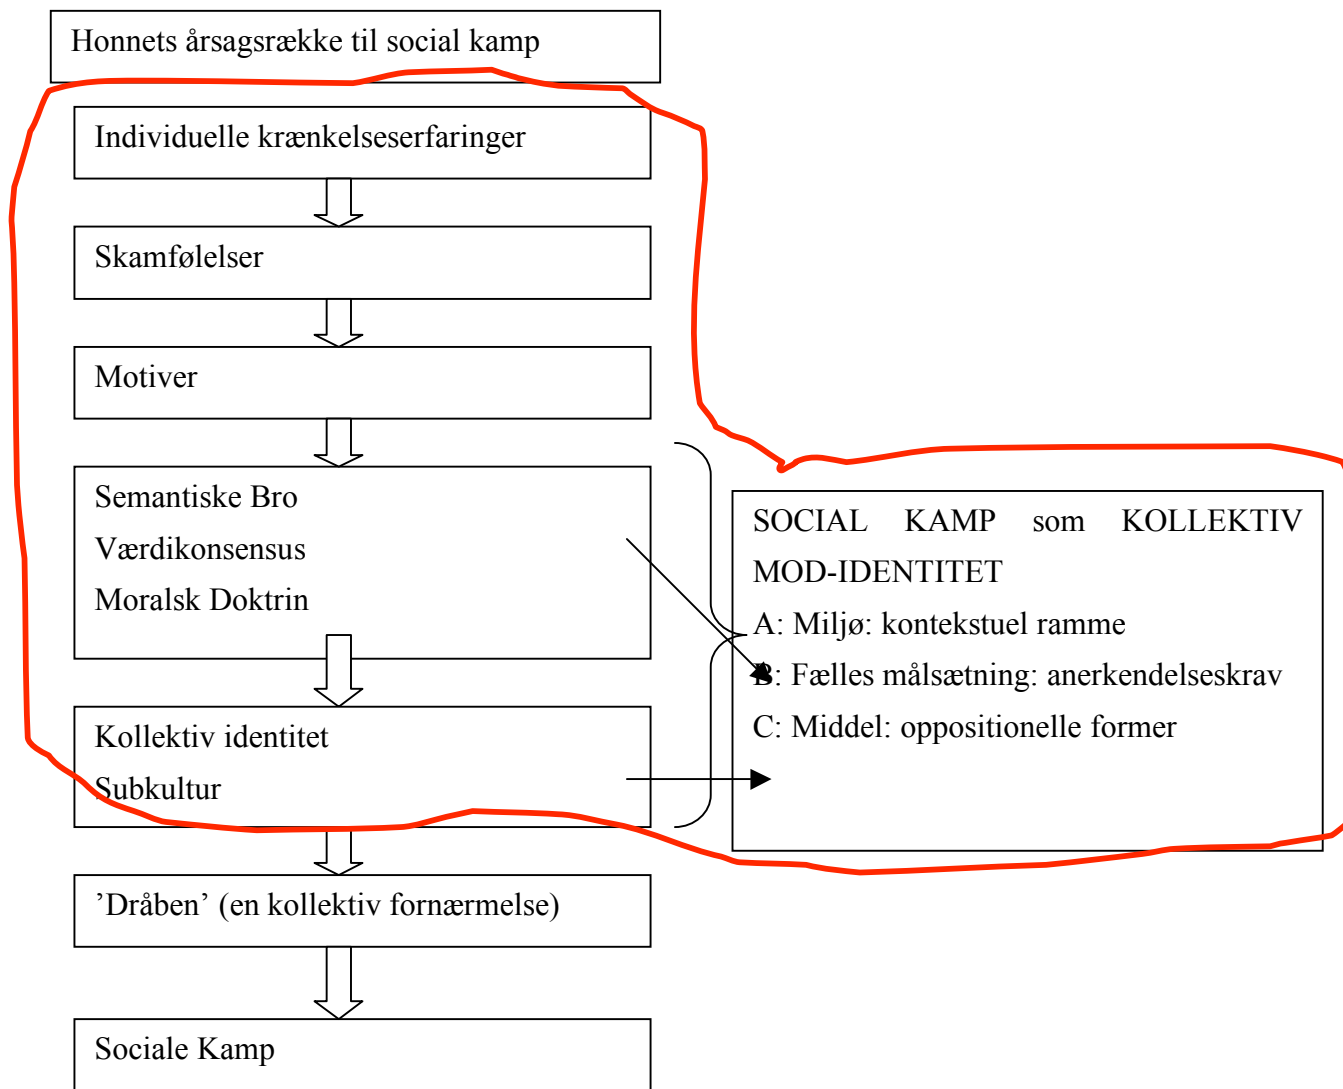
Honnets årsagsrække til social kamp

Individuelle krænkelseserfaringer

Skamfølelser

Motiver

Semantiske Bro

Værdikonsensus

Moralsk Doktrin

Kollektiv identitet

Subkultur

'Dråben' (en kollektiv fornærmelse)

Sociale Kamp

SOCIAL KAMP som KOLLEKTIV MOD-IDENTITET

A: Miljø: kontekstuel ramme

B: Fælles målsætning: anerkendelseskrav

C: Middel: oppositionelle former